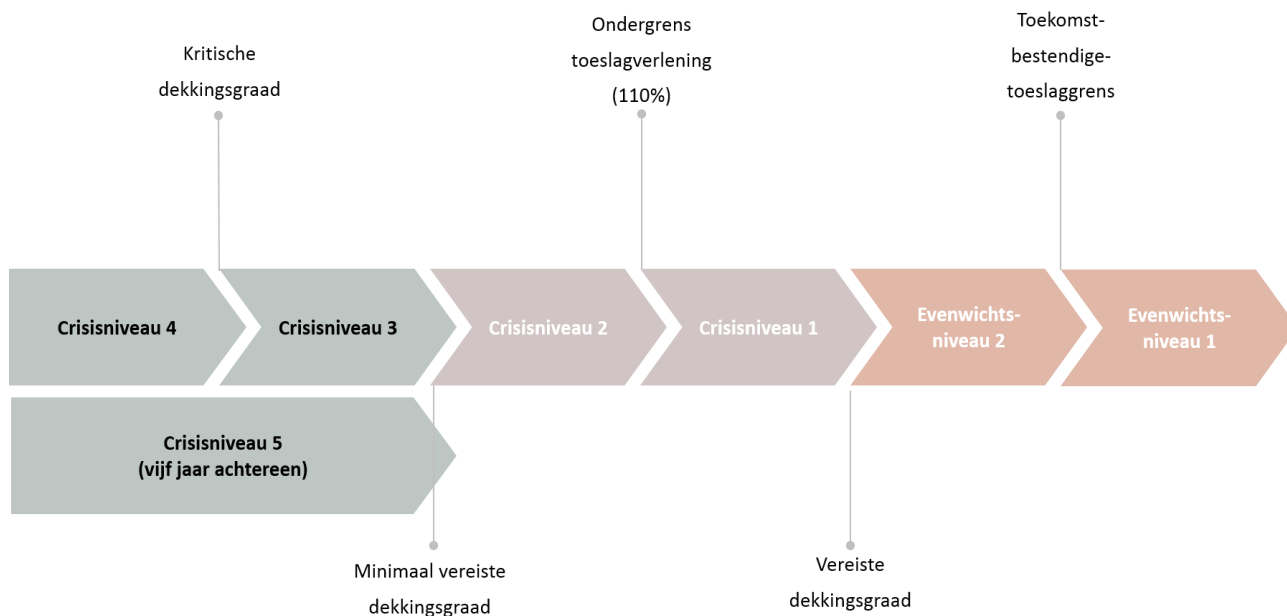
Kritische dekkingsgraad

Ondergrens toeslagverlening (110%)

Toekomst-bestendige-toeslaggrens

Crisisniveau 4

Crisisniveau 3

Crisisniveau 2

Crisisniveau 1

Evenwichts-niveau 2

Evenwichts-niveau 1

Crisisniveau 5 (vijf jaar achtereen)

Minimaal vereiste dekkingsgraad

Vereiste dekkingsgraad